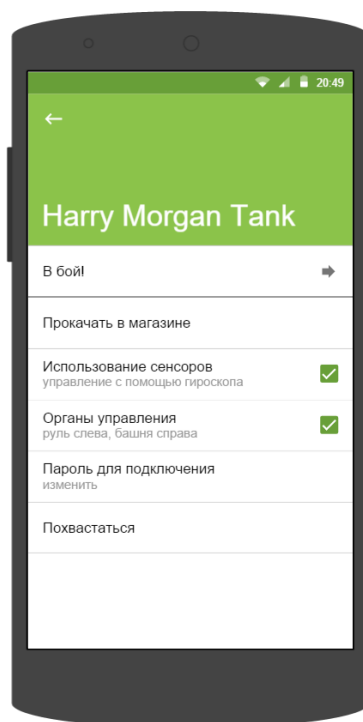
20:49

←

Harry Morgan Tank

В бой!

Прокачать в магазине

Использование сенсоров
управление с помощью гироскопа

Органы управления
руль слева, башня справа

Пароль для подключения
изменить

Похвастаться